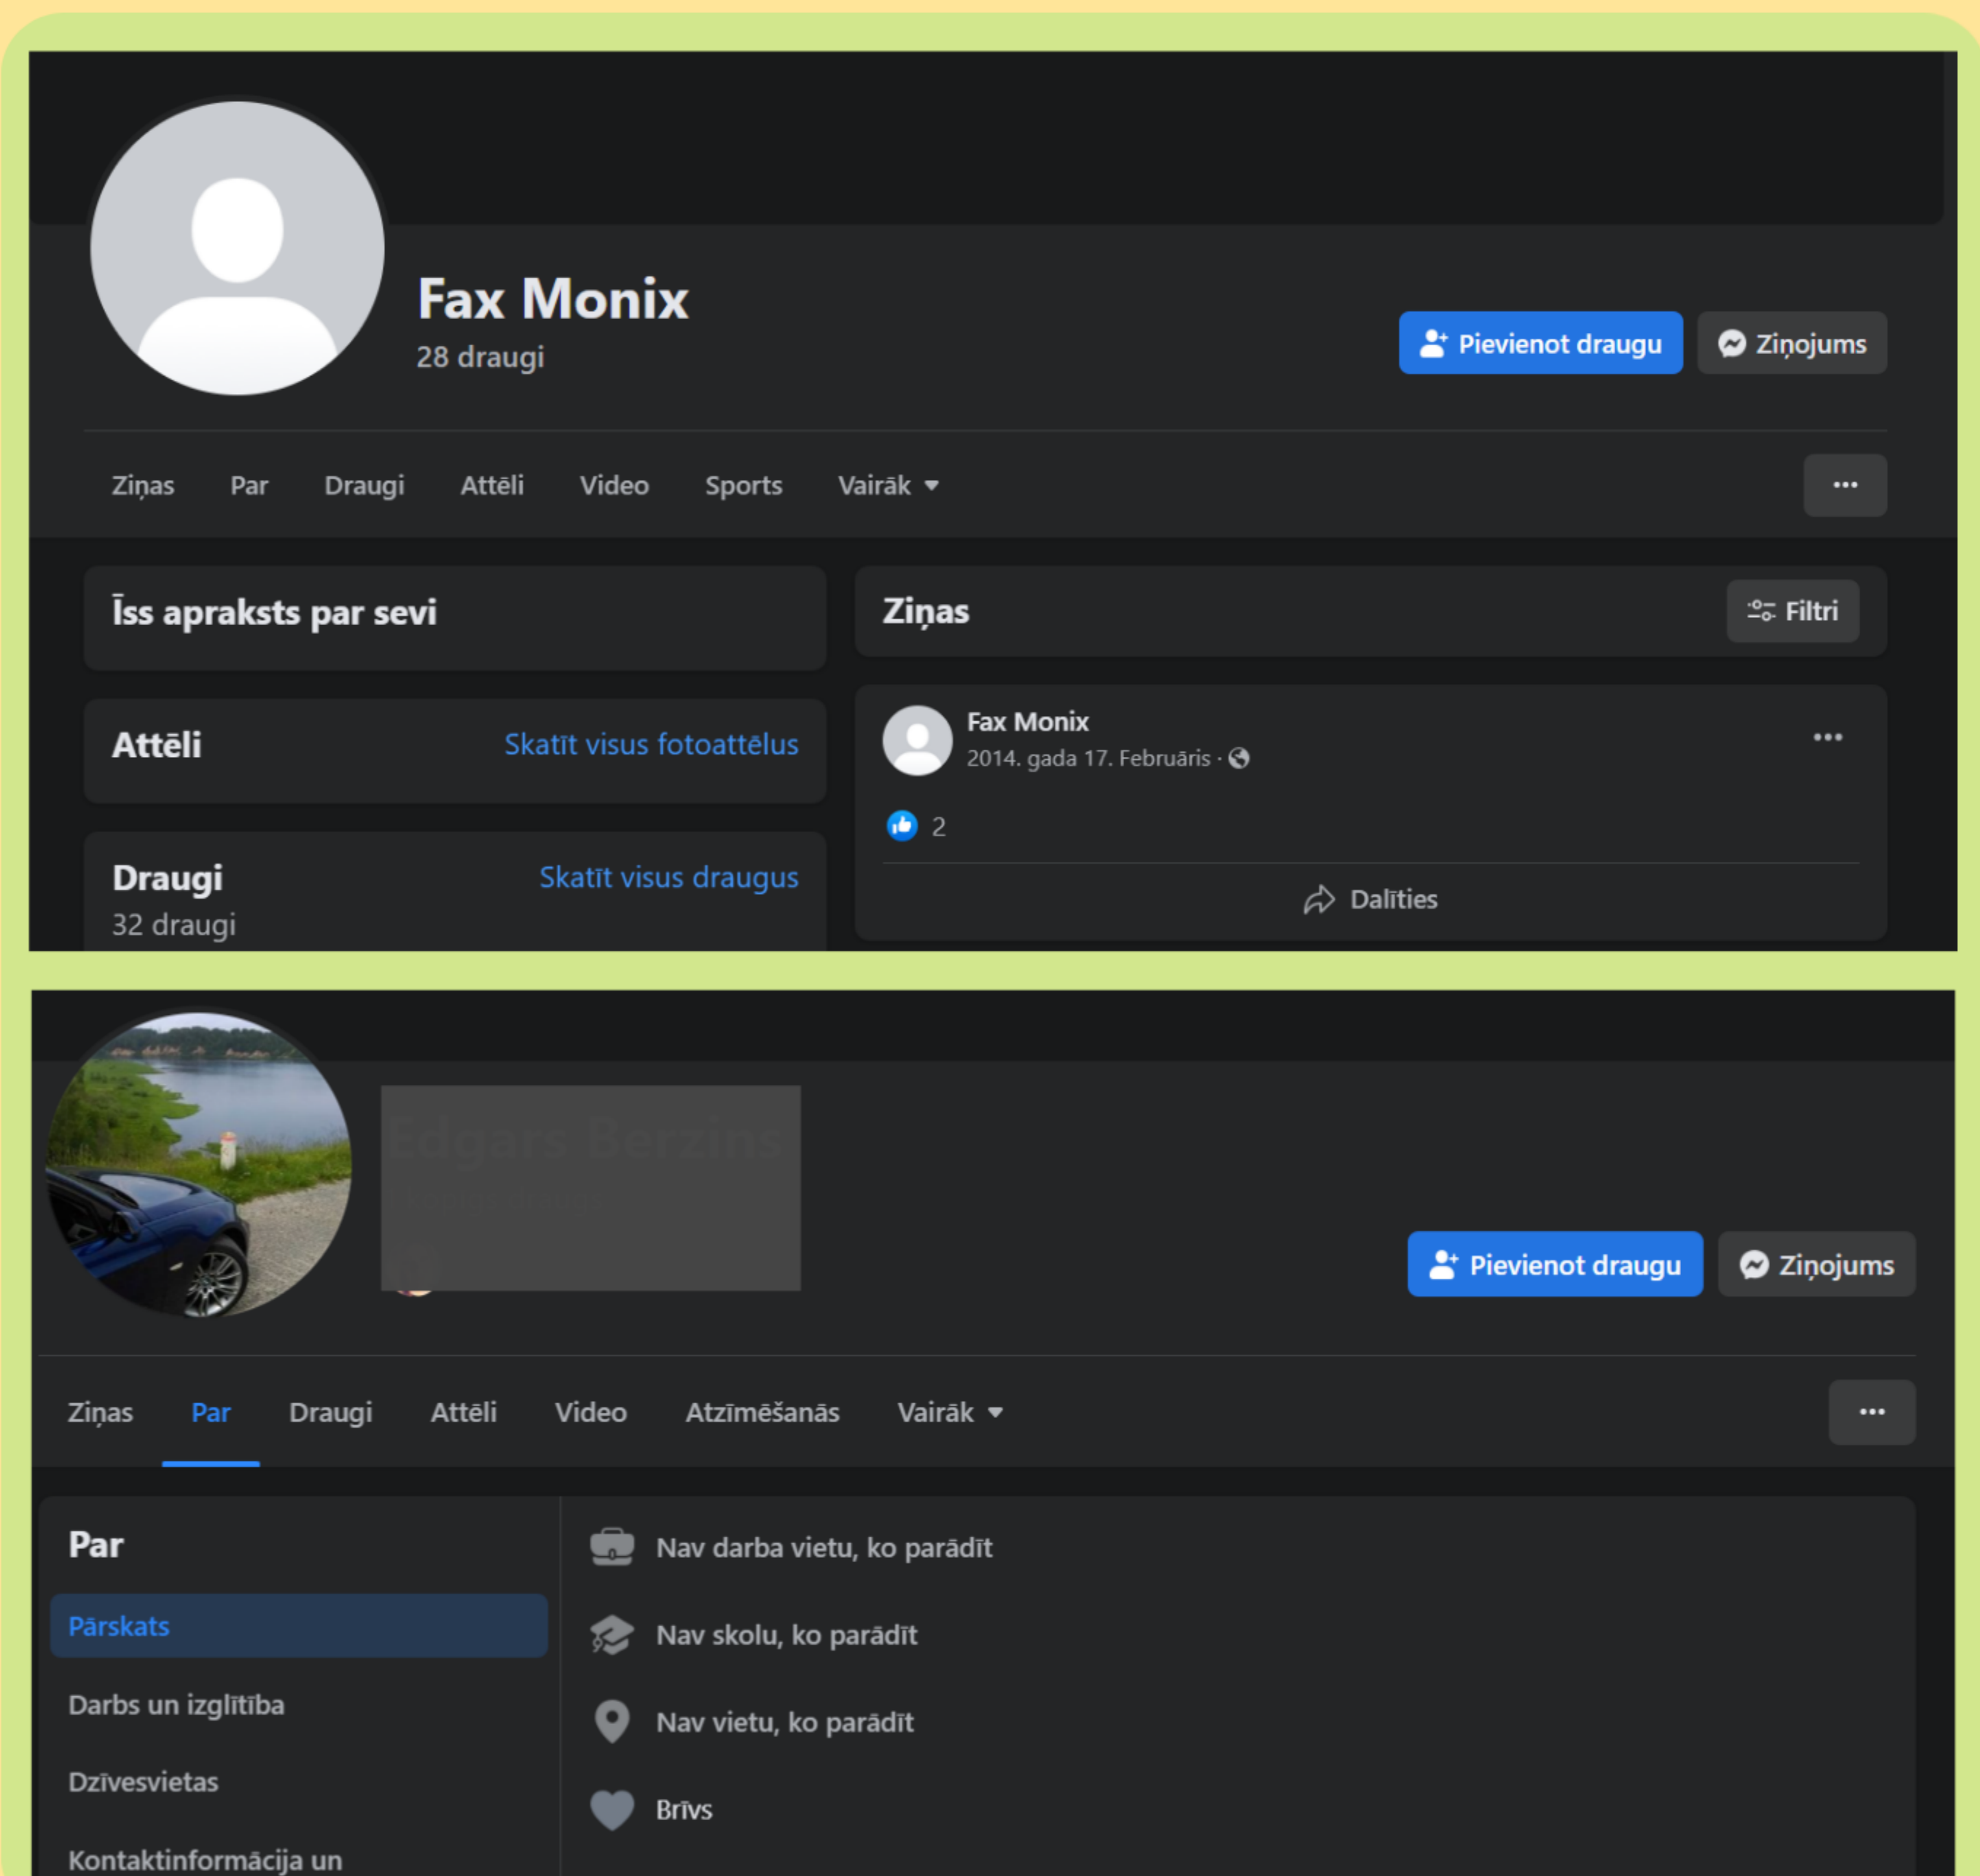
Fax Monix
28 draugi

Pievienot draugu
Ziņojums

Ziņas
Par
Draugi
Attēli
Video
Sports
Vairāk
...

Īss apraksts par sevi

Attēli
Skatīt visus fotoattēlus

Draugi
Skatīt visus draugus
32 draugi

Ziņas
Filtri

Fax Monix
2014. gada 17. Februāris ·
...
2
Dalīties

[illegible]

Pievienot draugu
Ziņojums

Ziņas
Par
Draugi
Attēli
Video
Atzīmēšanās
Vairāk
...

Par
Pārskats
Darbs un izglītība
Dzīvesvietas
Kontaktinformācija un

Nav darba vietu, ko parādīt
Nav skolu, ko parādīt
Nav vietu, ko parādīt
Brīvs